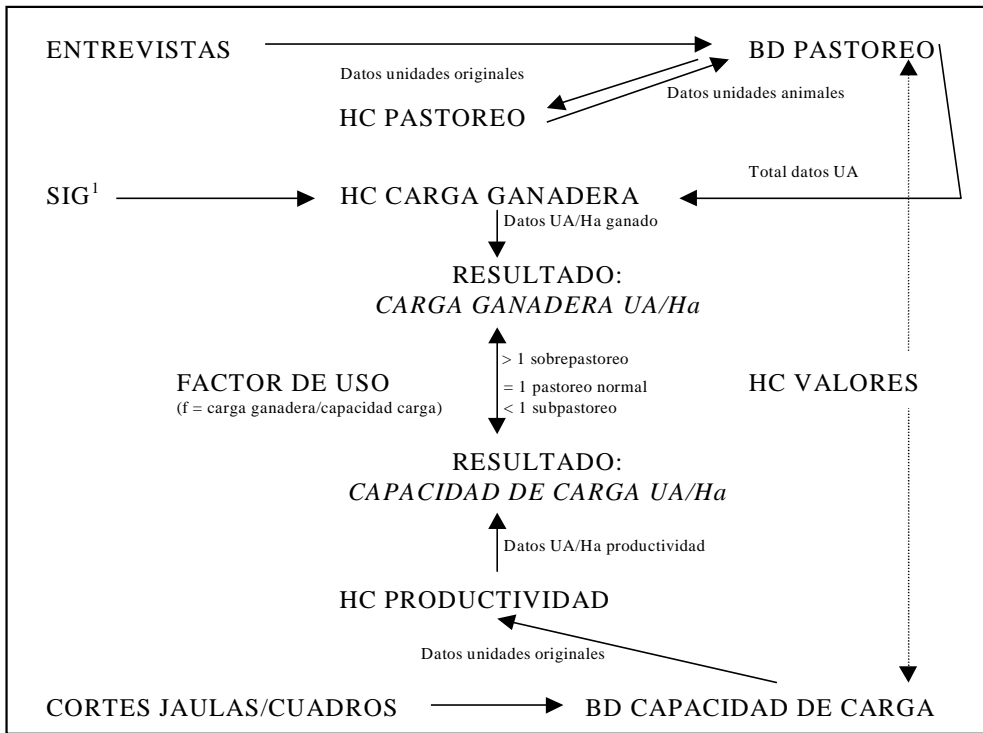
ENTREVISTAS

BD PASTOREO

Datos unidades originales

Datos unidades animales

HC PASTOREO

Total datos UA

$SIG^1$

HC CARGA GANADERA

Datos UA/Ha ganado

RESULTADO:
*CARGA GANADERA UA/Ha*

> 1 sobrepastoreo
= 1 pastoreo normal
< 1 subpastoreo

FACTOR DE USO
(f = carga ganadera/capacidad carga)

HC VALORES

RESULTADO:
*CAPACIDAD DE CARGA UA/Ha*

Datos UA/Ha productividad

HC PRODUCTIVIDAD

Datos unidades originales

CORTES JAULAS/CUADROS

BD CAPACIDAD DE CARGA